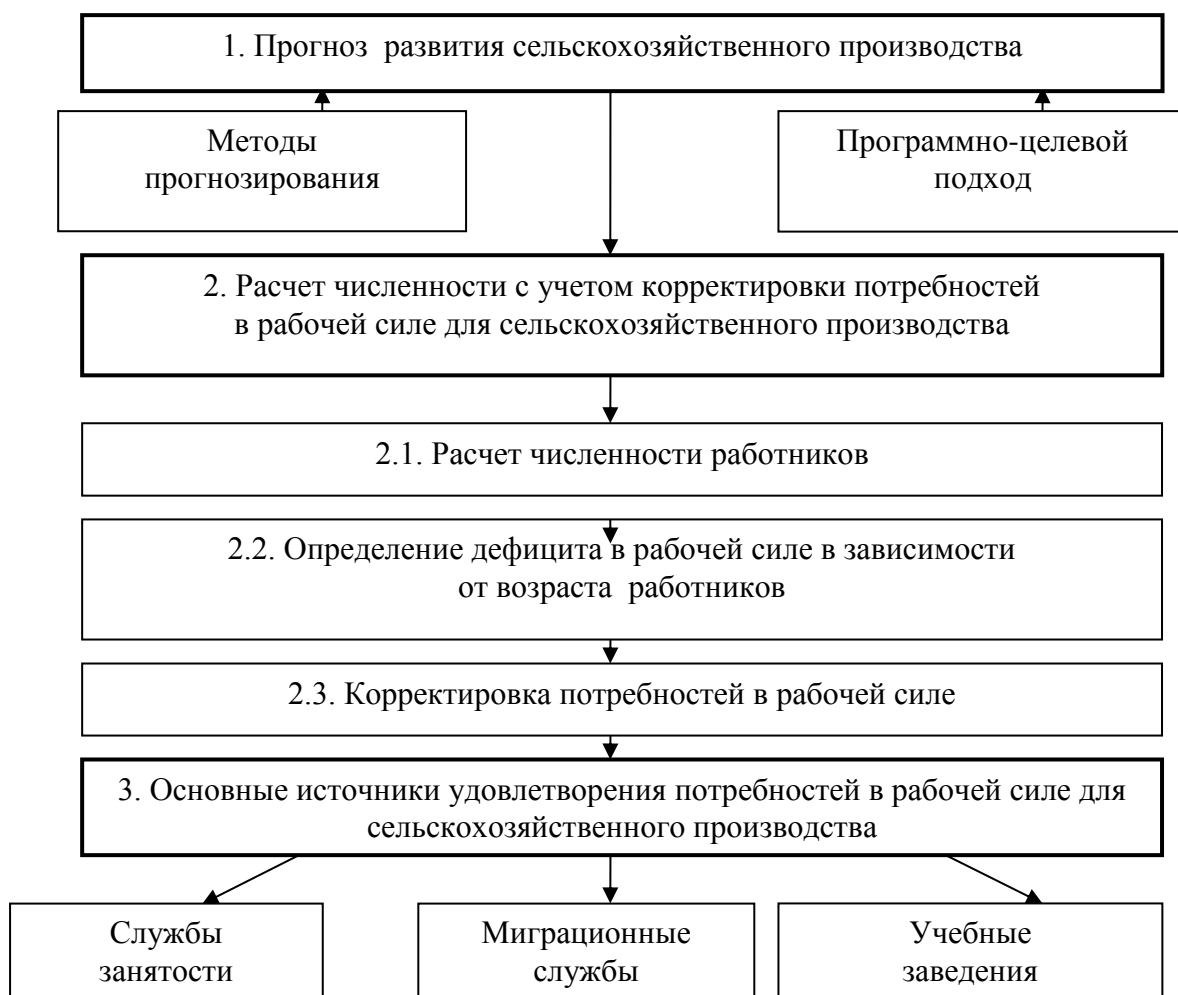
1. Прогноз развития сельскохозяйственного производства

Методы прогнозирования

Программно-целевой подход

2. Расчет численности с учетом корректировки потребностей в рабочей силе для сельскохозяйственного производства

2.1. Расчет численности работников

2.2. Определение дефицита в рабочей силе в зависимости от возраста работников

2.3. Корректировка потребностей в рабочей силе

3. Основные источники удовлетворения потребностей в рабочей силе для сельскохозяйственного производства

Службы занятости

Миграционные службы

Учебные заведения